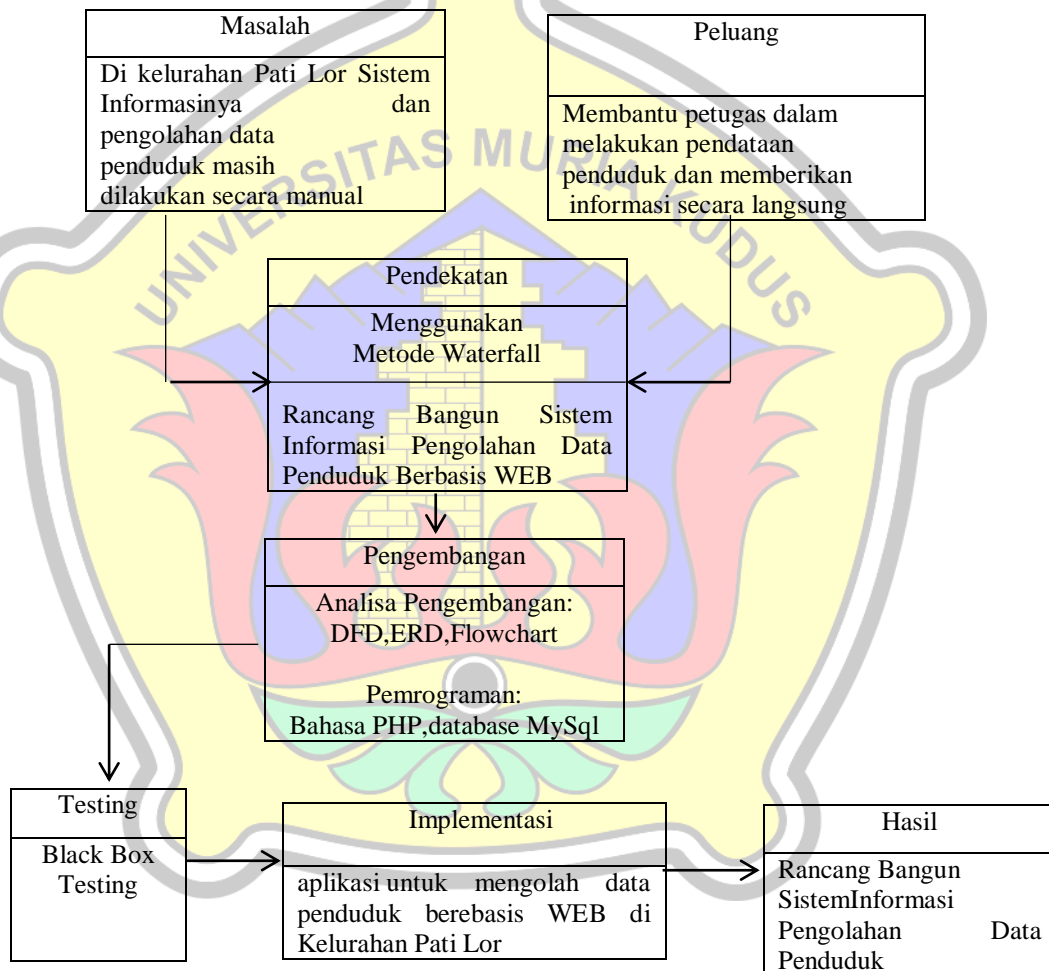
Masalah

Di kelurahan Pati Lor Sistem Informasinya dan pengolahan data penduduk masih dilakukan secara manual

Peluang

Membantu petugas dalam melakukan pendataan penduduk dan memberikan informasi secara langsung

UNIVERSITAS MURIA KUDUS

Pendekatan

Menggunakan Metode Waterfall

Rancang Bangun Sistem Informasi Pengolahan Data Penduduk Berbasis WEB

Pengembangan

Analisa Pengembangan: DFD,ERD,Flowchart

Pemrograman: Bahasa PHP,database MySql

Testing

Black Box Testing

Implementasi

aplikasi untuk mengolah data penduduk berebasis WEB di Kelurahan Pati Lor

Hasil

Rancang Bangun SistemInformasi Pengolahan Data Penduduk